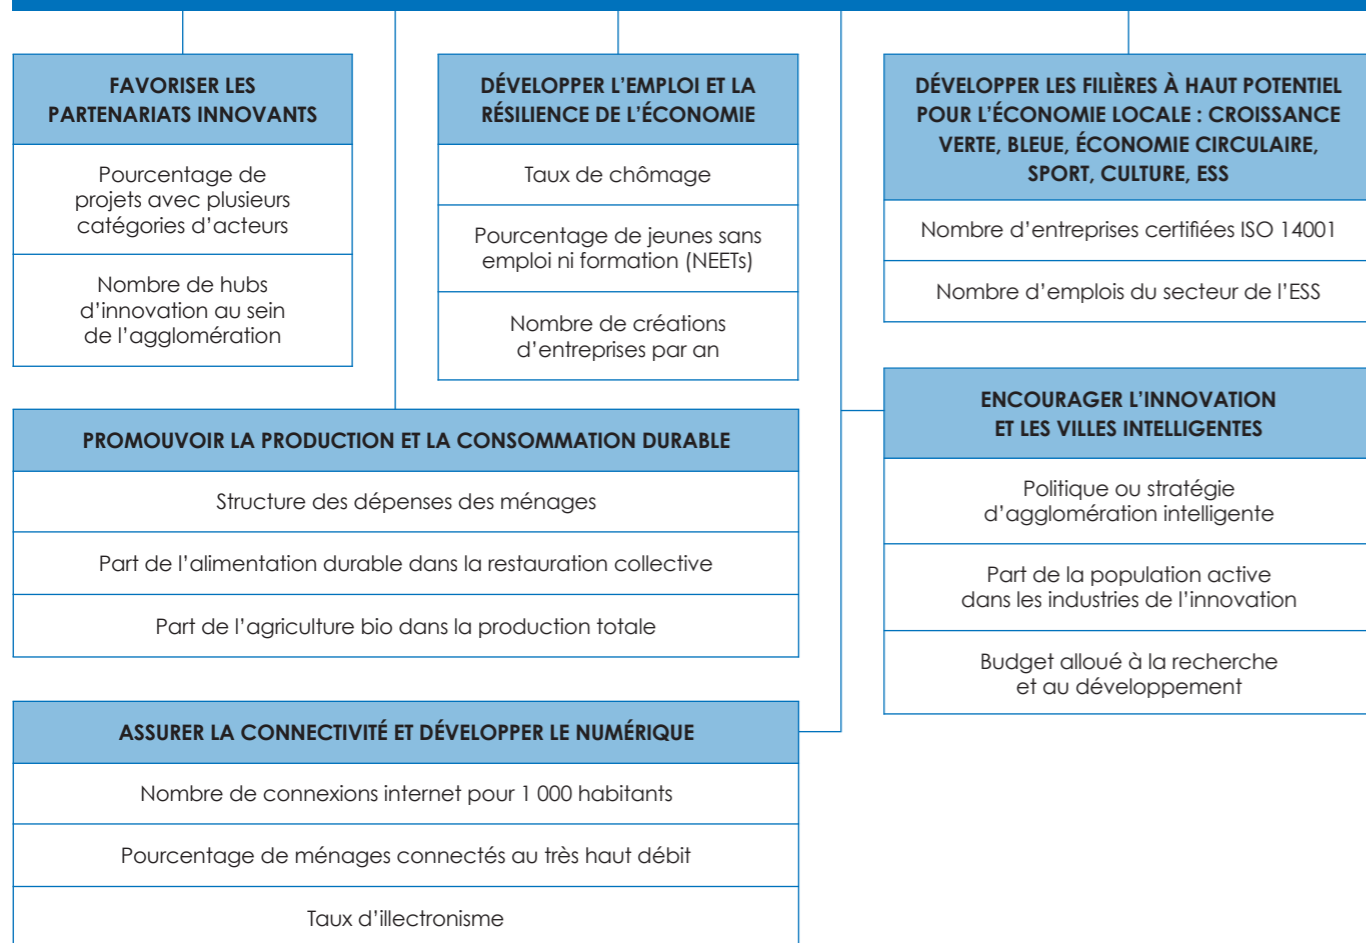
FAVORISER LES PARTENARIATS INNOVANTS

Pourcentage de projets avec plusieurs catégories d'acteurs

Nombre de hubs d'innovation au sein de l'agglomération

DÉVELOPPER L'EMPLOI ET LA RÉSILIENCE DE L'ÉCONOMIE

Taux de chômage

Pourcentage de jeunes sans emploi ni formation (NEETs)

Nombre de créations d'entreprises par an

DÉVELOPPER LES FILIÈRES À HAUT POTENTIEL POUR L'ÉCONOMIE LOCALE : CROISSANCE VERTE, BLEUE, ÉCONOMIE CIRCULAIRE, SPORT, CULTURE, ESS

Nombre d'entreprises certifiées ISO 14001

Nombre d'emplois du secteur de l'ESS

PROMOUVOIR LA PRODUCTION ET LA CONSOMMATION DURABLE

Structure des dépenses des ménages

Part de l'alimentation durable dans la restauration collective

Part de l'agriculture bio dans la production totale

ENCOURAGER L'INNOVATION ET LES VILLES INTELLIGENTES

Politique ou stratégie d'agglomération intelligente

Part de la population active dans les industries de l'innovation

Budget alloué à la recherche et au développement

ASSURER LA CONNECTIVITÉ ET DÉVELOPPER LE NUMÉRIQUE

Nombre de connexions internet pour 1 000 habitants

Pourcentage de ménages connectés au très haut débit

Taux d'illectronisme